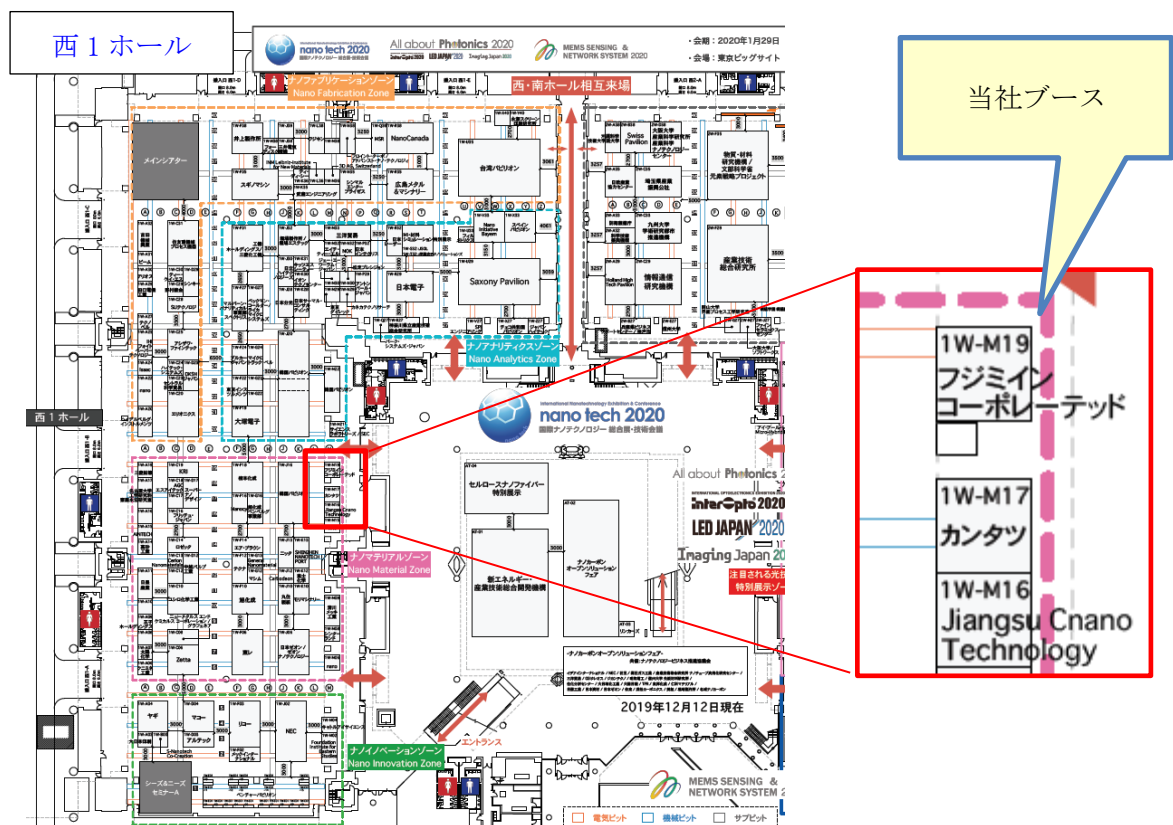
西１ホール

nano tech 2020
国際ナノテクノロジー総合展・技術会議

All about Photonics 2020

MEMS SENSING & NETWORK SYSTEM 2020

・会期：2020年1月29日
・会場：東京ビッグサイト

当社ブース

ナノファブリケーションゾーン
Nano Fabrication Zone

西・南ホール相互来場

メインシアター

NanoCanada

台湾パビリオン

Swiss Pavilion

物質・材料研究機構／文部科学省 元素戦略プロジェクト

Saxony Pavilion

日本電子

産業技術総合研究所

情報通信研究機構

ナノアナリティクスゾーン
Nano Analytics Zone

大塚電子

西１ホール

nano tech 2020
国際ナノテクノロジー総合展・技術会議

セルロースナノファイバー特別展示

新エネルギー・産業技術総合開発機構

ナノカーボン オープンソリューション フェア

All about Photonics

inter opto 2020

LED JAPAN 2020

Imaging Japan 20

注目される光技術 特別展示ゾーン

ナノマテリアルゾーン
Nano Material Zone

Zetta

2019年12月12日現在

エントランス

ヤギ

NEC

ナノイノベーションゾーン
Nano Innovation Zone

シーズ&ニーズセミナーA

MEMS SENSING & NETWORK SYSTEM 20

電気ピット　機械ピット　サブピット

1W-M19
フジミインコーポレーテッド

1W-M17
カンタツ

1W-M16
Jiangsu Cnano Technology